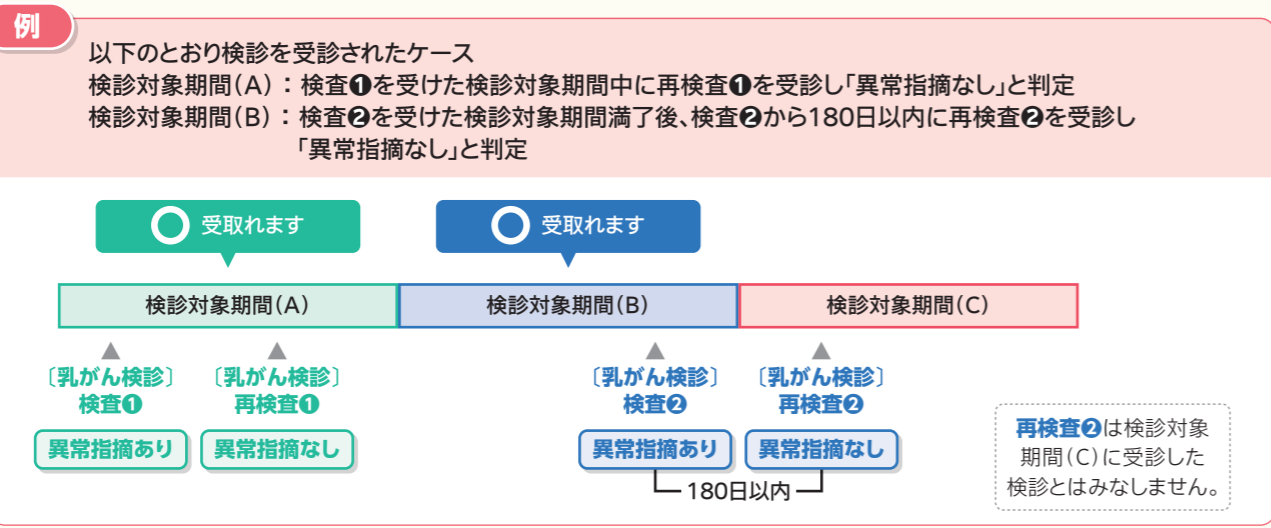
例

以下のとおり検診を受診されたケース
検診対象期間（A）：検査❶を受けた検診対象期間中に再検査❶を受診し「異常指摘なし」と判定
検診対象期間（B）：検査❷を受けた検診対象期間満了後、検査❷から180日以内に再検査❷を受診し「異常指摘なし」と判定

受取れます

受取れます

検診対象期間（A）

検診対象期間（B）

検診対象期間（C）

〔乳がん検診〕
検査❶
異常指摘あり

〔乳がん検診〕
再検査❶
異常指摘なし

〔乳がん検診〕
検査❷
異常指摘あり

〔乳がん検診〕
再検査❷
異常指摘なし

180日以内

再検査❷は検診対象期間（C）に受診した検診とはみなしません。